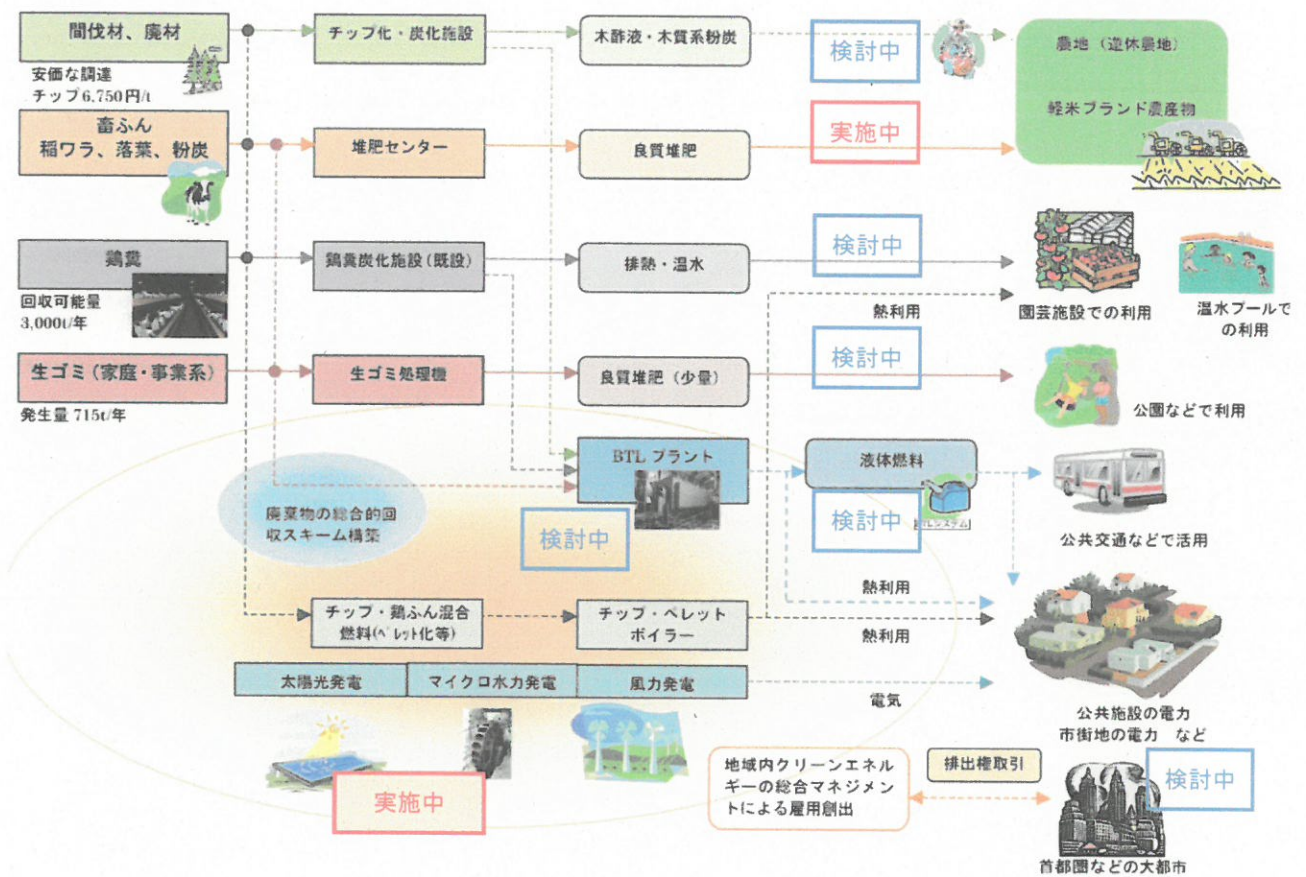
間伐材、廃材

安価な調達
チップ6,750円/t

チップ化・炭化施設

木酢液・木質系粉炭

検討中

農地（遊休農地）

軽米ブランド農産物

畜ふん
稲ワラ、落葉、粉炭

堆肥センター

良質堆肥

実施中

鶏糞

回収可能量
3,000t/年

鶏糞炭化施設（既設）

排熱・温水

検討中

熱利用

園芸施設での利用

温水プールでの利用

生ゴミ（家庭・事業系）

発生量 715t/年

生ゴミ処理機

良質堆肥（少量）

検討中

公園などで利用

BTL プラント

液体燃料

検討中

廃棄物の総合的回収スキーム構築

検討中

公共交通などで活用

熱利用

チップ・鶏ふん混合燃料（ペレット化等）

チップ・ペレットボイラー

熱利用

太陽光発電

マイクロ水力発電

風力発電

電気

公共施設の電力
市街地の電力　など

地域内クリーンエネルギーの総合マネジメントによる雇用創出

排出権取引

検討中

実施中

首都圏などの大都市